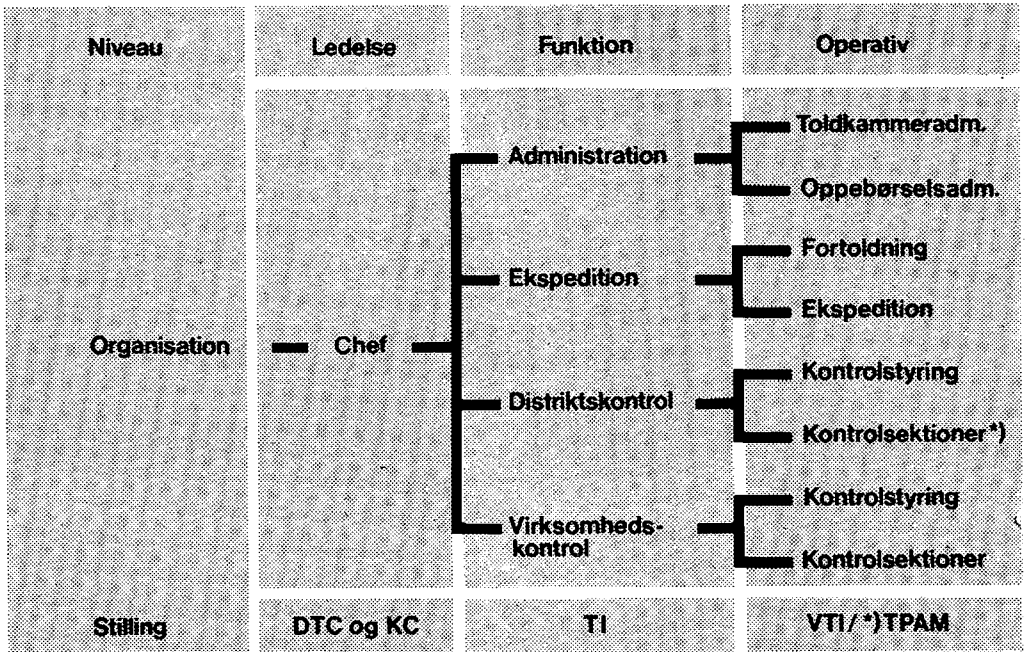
| Niveau | Ledelse | Funktion | Operativ |
|---|---|---|---|
| Organisation | Chef | Administration | Toldkammeradm. |
| | | | Oppebørselsadm. |
| | | Ekspedition | Fortoldning |
| | | | Ekspedition |
| | | Distriktskontrol | Kontrolstyring |
| | | | Kontrolsektioner *) |
| | | Virksomhedskontrol | Kontrolstyring |
| | | | Kontrolsektioner |
| Stilling | DTC og KC | TI | VTI / *)TPAM |